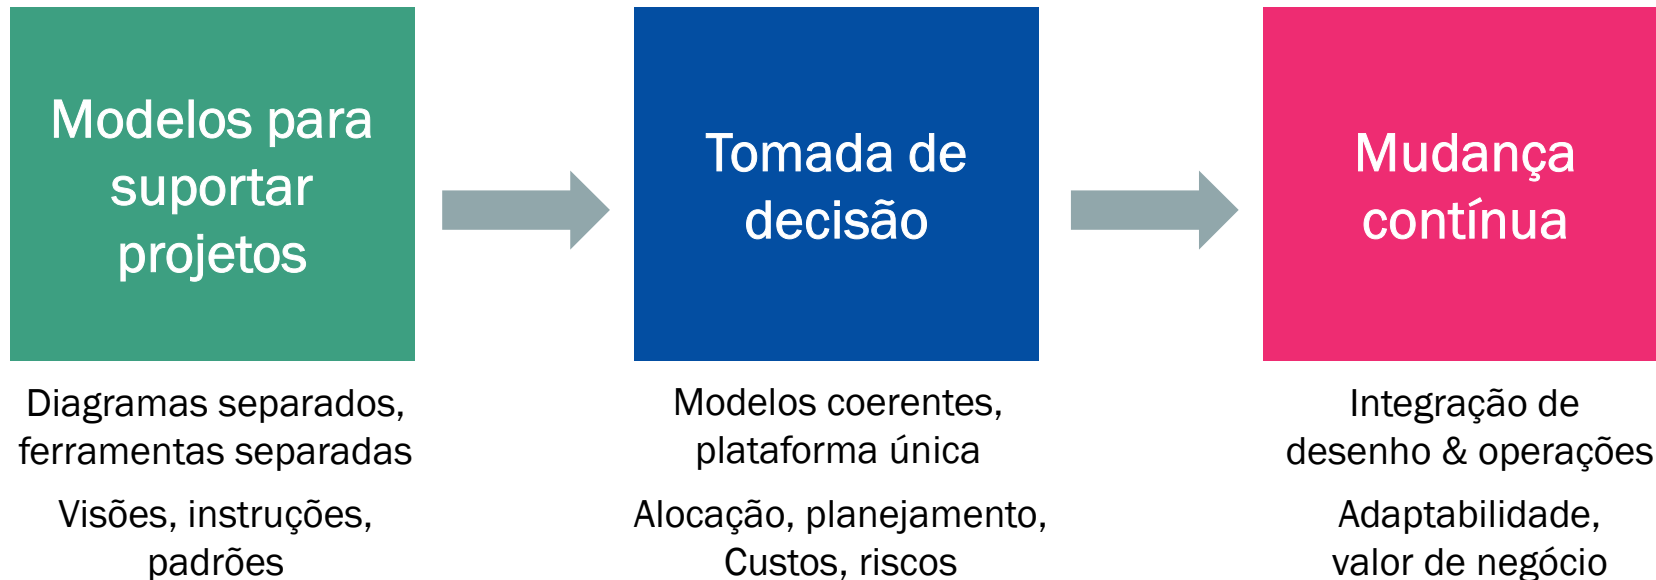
Modelos para suportar projetos

Diagramas separados, ferramentas separadas

Visões, instruções, padrões

Tomada de decisão

Modelos coerentes, plataforma única

Alocação, planejamento, Custos, riscos

Mudança contínua

Integração de desenho & operações

Adaptabilidade, valor de negócio